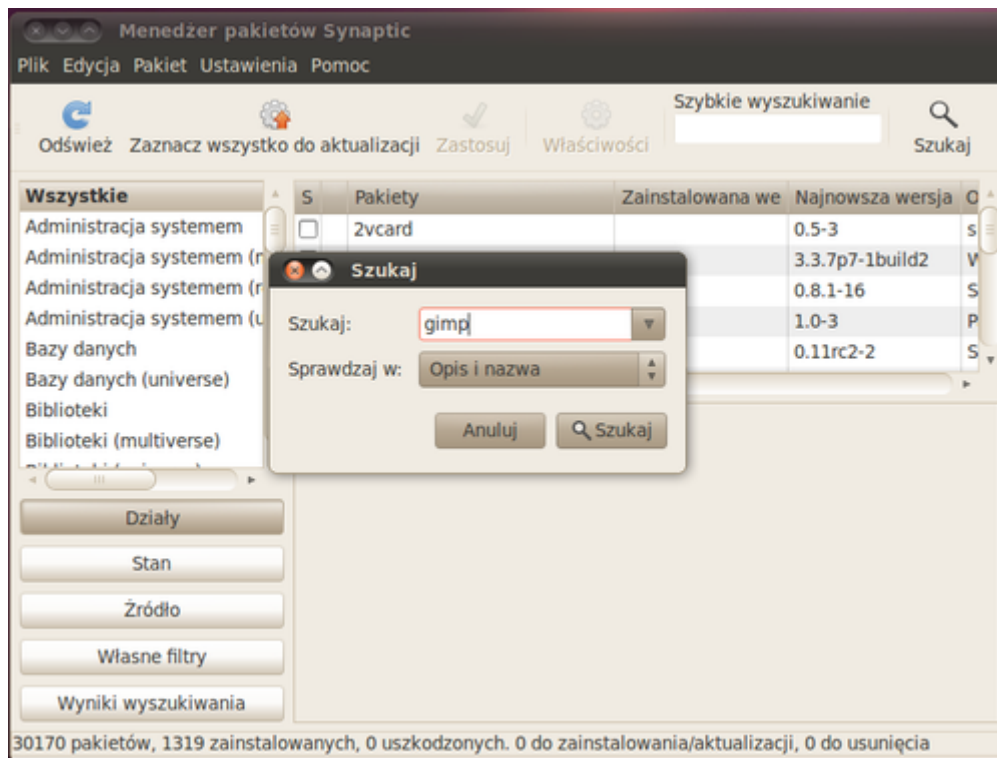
Menedżer pakietów Synaptic

Plik Edycja Pakiet Ustawienia Pomoc

Odśwież Zaznacz wszystko do aktualizacji Zastosuj Właściwości Szybkie wyszukiwanie Szukaj

Wszystkie
Administracja systemem
Administracja systemem (r
Administracja systemem (r
Administracja systemem (u
Bazy danych
Bazy danych (universe)
Biblioteki
Biblioteki (multiverse)

| S | Pakiety | Zainstalowana we | Najnowsza wersja | O |
|---|---|---|---|---|
| | 2vcard | | 0.5-3 | s |
| | | | 3.3.7p7-1build2 | W |
| | | | 0.8.1-16 | S |
| | | | 1.0-3 | P |
| | | | 0.11rc2-2 | S |

Szukaj

Szukaj: gimp

Sprawdzaj w: Opis i nazwa

Anuluj Szukaj

Działy
Stan
Źródło
Własne filtry
Wyniki wyszukiwania

30170 pakietów, 1319 zainstalowanych, 0 uszkodzonych. 0 do zainstalowania/aktualizacji, 0 do usunięcia